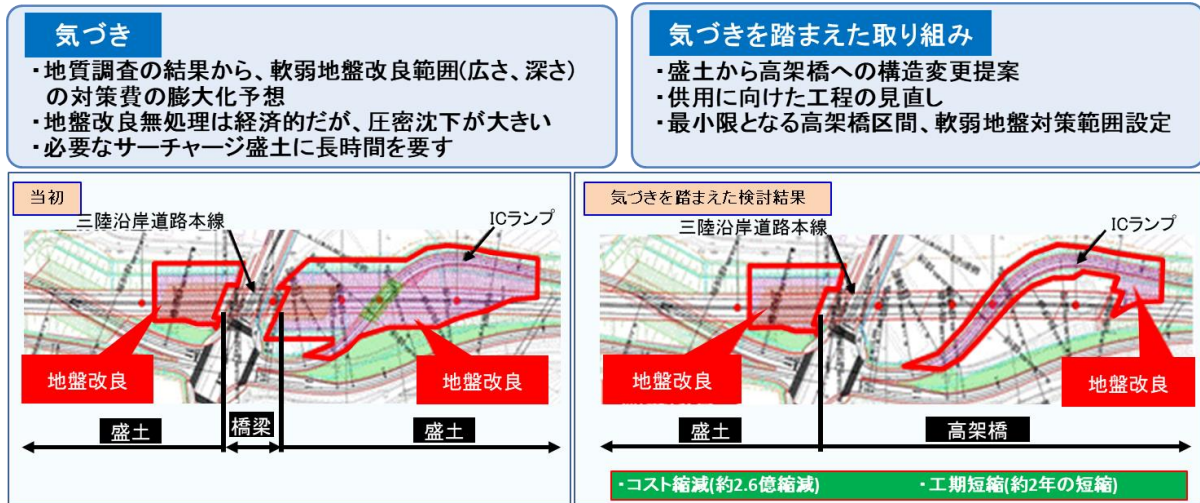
気づき

・地質調査の結果から、軟弱地盤改良範囲(広さ、深さ)の対策費の膨大化予想
・地盤改良無処理は経済的だが、圧密沈下が大きい
・必要なサーチャージ盛土に長時間を要す

気づきを踏まえた取り組み

・盛土から高架橋への構造変更提案
・供用に向けた工程の見直し
・最小限となる高架橋区間、軟弱地盤対策範囲設定

当初

三陸沿岸道路本線

ICランプ

地盤改良

地盤改良

盛土

橋梁

盛土

気づきを踏まえた検討結果

三陸沿岸道路本線

ICランプ

地盤改良

地盤改良

盛土

高架橋

・コスト縮減(約2.6億縮減)

・工期短縮(約2年の短縮)